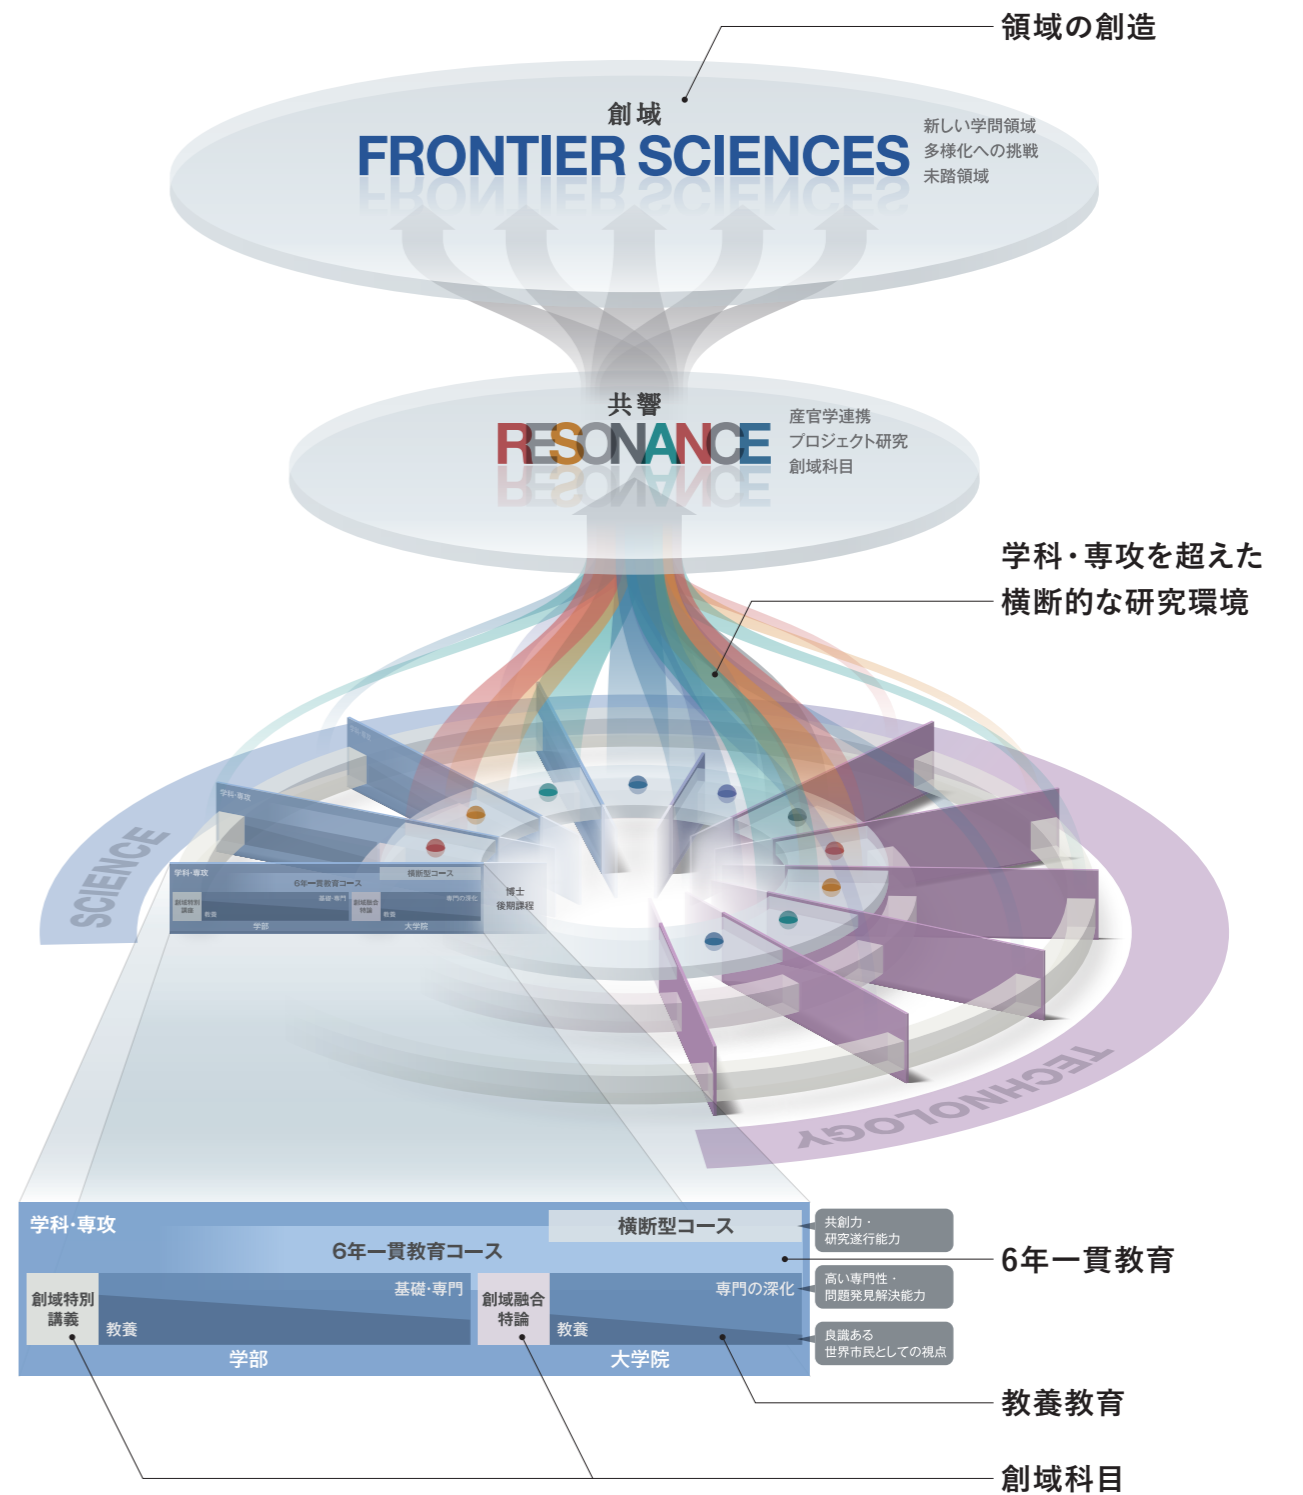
領域の創造

創域
FRONTIER SCIENCES
新しい学問領域
多様化への挑戦
未踏領域

共響
RESONANCE
産官学連携
プロジェクト研究
創域科目

学科・専攻を超えた
横断的な研究環境

SCIENCE

TECHNOLOGY

学科・専攻
6年一貫教育コース
横断型コース
創域特別講義
教養
基礎・専門
学部
創域融合特論
教養
専門の深化
大学院
博士
後期課程

学科・専攻
横断型コース
6年一貫教育コース
創域特別講義
基礎・専門
教養
創域融合特論
専門の深化
教養
学部
大学院

共創力・
研究遂行能力
高い専門性・
問題発見解決能力
良識ある
世界市民としての視点

6年一貫教育

教養教育

創域科目